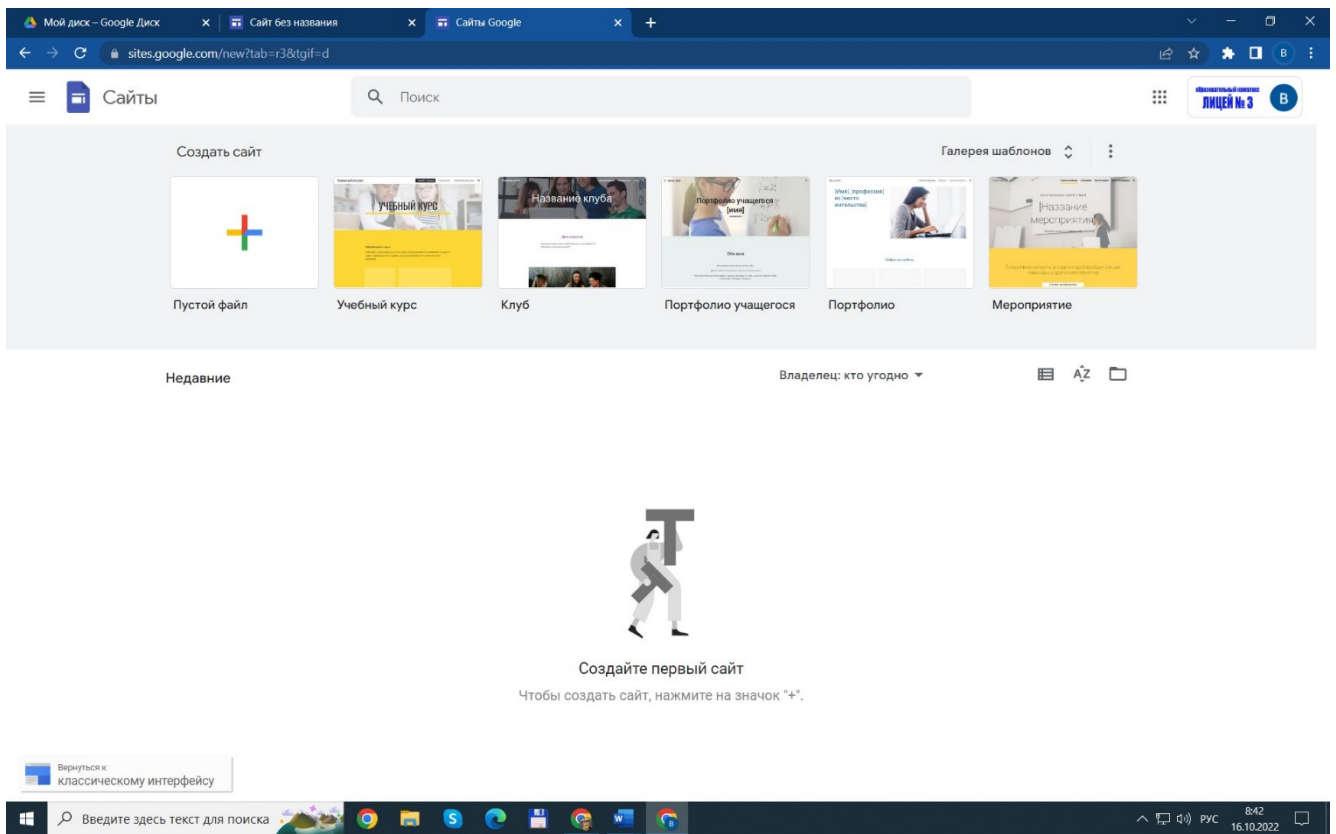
Мой диск – Google Диск
Сайт без названия
Сайты Google
sites.google.com/new?tab=r3&tgif=d
Сайты
Поиск
ЛИЦЕЙ № 3
B
Создать сайт
Галерея шаблонов
УЧЕБНЫЙ КУРС
Название клуба
Портфолио учащегося [имя]
[Имя], [профессия] из [место жительства]
[Название мероприятия]
Пустой файл
Учебный курс
Клуб
Портфолио учащегося
Портфолио
Мероприятие
Недавние
Владелец: кто угодно
Создайте первый сайт
Чтобы создать сайт, нажмите на значок "+".
Вернуться к классическому интерфейсу
Введите здесь текст для поиска
РУС
8:42
16.10.2022